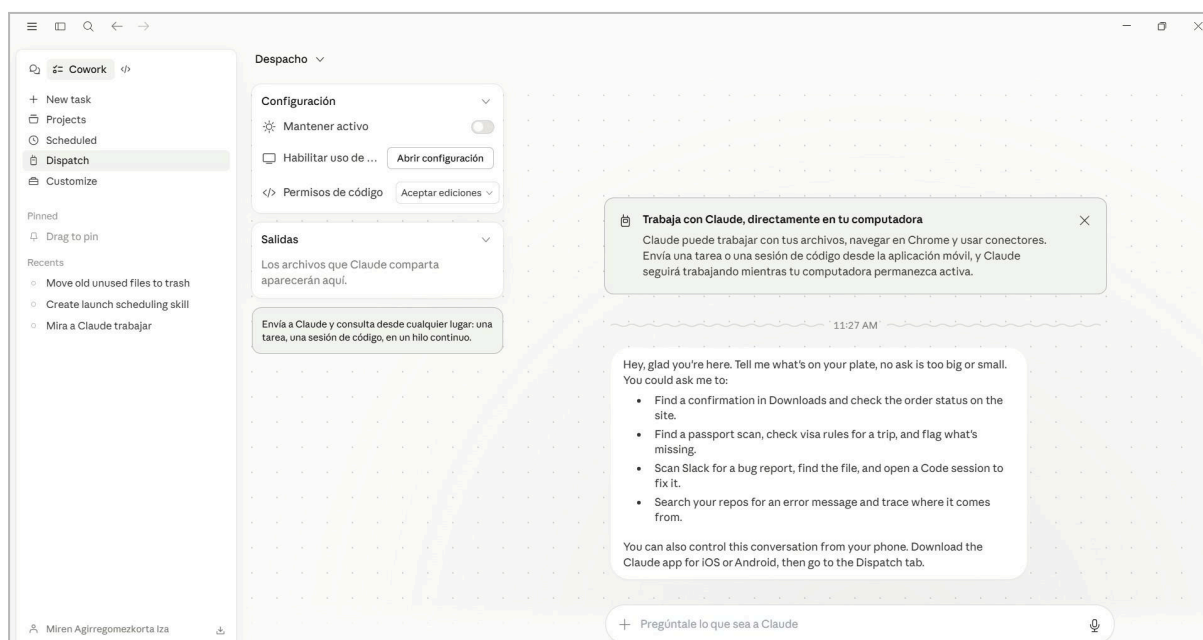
Cowork

+ New task
Projects
Scheduled
Dispatch
Customize

Pinned
Drag to pin

Recents
Move old unused files to trash
Create launch scheduling skill
Mira a Claude trabajar

Miren Agirregomezkorta Iza

Despacho

Configuración
Mantener activo
Habilitar uso de ...
Abrir configuración
</> Permisos de código
Aceptar ediciones

Salidas
Los archivos que Claude comparta aparecerán aquí.

Envía a Claude y consulta desde cualquier lugar: una tarea, una sesión de código, en un hilo continuo.

Trabaja con Claude, directamente en tu computadora
Claude puede trabajar con tus archivos, navegar en Chrome y usar conectores. Envía una tarea o una sesión de código desde la aplicación móvil, y Claude seguirá trabajando mientras tu computadora permanezca activa.

11:27 AM

Hey, glad you're here. Tell me what's on your plate, no ask is too big or small. You could ask me to:
• Find a confirmation in Downloads and check the order status on the site.
• Find a passport scan, check visa rules for a trip, and flag what's missing.
• Scan Slack for a bug report, find the file, and open a Code session to fix it.
• Search your repos for an error message and trace where it comes from.

You can also control this conversation from your phone. Download the Claude app for iOS or Android, then go to the Dispatch tab.

+ Pregúntale lo que sea a Claude